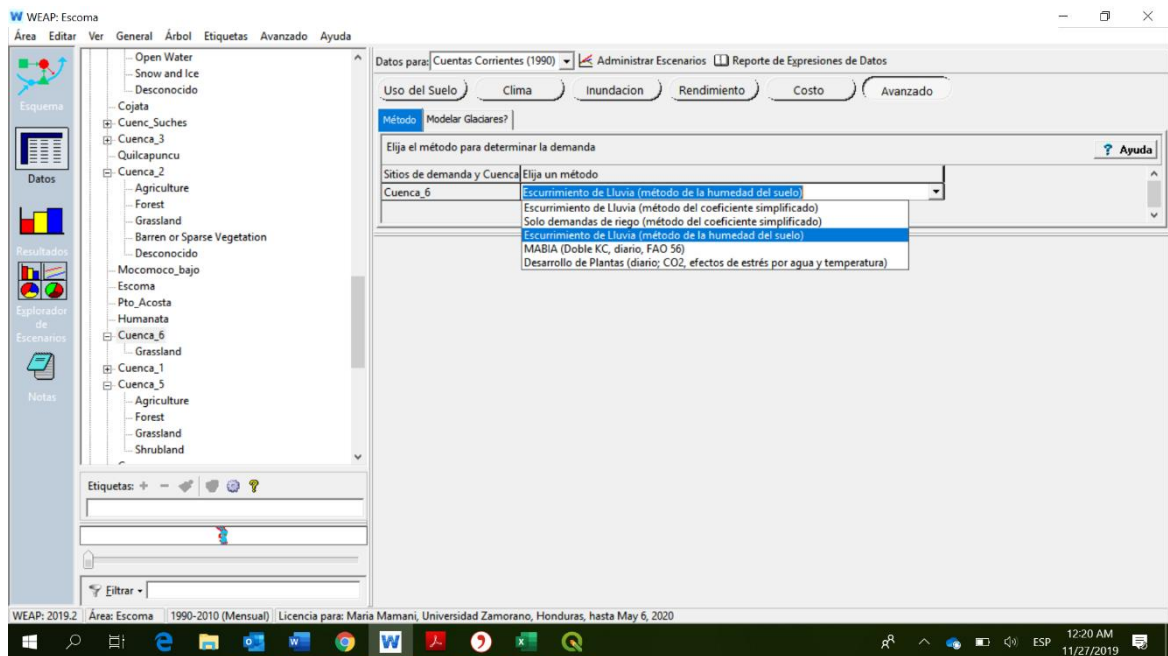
WEAP: Escoma

Área Editar Ver General Árbol Etiquetas Avanzado Ayuda

Esquema

Datos

Resultados

Explorador de Escenarios

Notas

Open Water
Snow and Ice
Desconocido
Cojata
Cuenc_Suches
Cuenca_3
Quilcapuncu
Cuenca_2
Agriculture
Forest
Grassland
Barren or Sparse Vegetation
Desconocido
Mocomoco_bajo
Escoma
Pto_Acosta
Humanata
Cuenca_6
Grassland
Cuenca_1
Cuenca_5
Agriculture
Forest
Grassland
Shrubland

Etiquetas: + −

Filtrar

Datos para: Cuentas Corrientes (1990) Administrar Escenarios Reporte de Expresiones de Datos

Uso del Suelo Clima Inundacion Rendimiento Costo Avanzado

Método Modelar Glaciares?

Elija el método para determinar la demanda

Ayuda

| Sitios de demanda y Cuenca | Elija un método |
|---|---|
| Cuenca_6 | Escurrimiento de Lluvia (método de la humedad del suelo) |

Escurrimiento de Lluvia (método del coeficiente simplificado)
Solo demandas de riego (método del coeficiente simplificado)
Escurrimiento de Lluvia (método de la humedad del suelo)
MABIA (Doble KC, diario, FAO 56)
Desarrollo de Plantas (diario; CO2, efectos de estrés por agua y temperatura)

WEAP: 2019.2 Área: Escoma 1990-2010 (Mensual) Licencia para: Maria Mamani, Universidad Zamorano, Honduras, hasta May 6, 2020

ESP 12:20 AM 11/27/2019